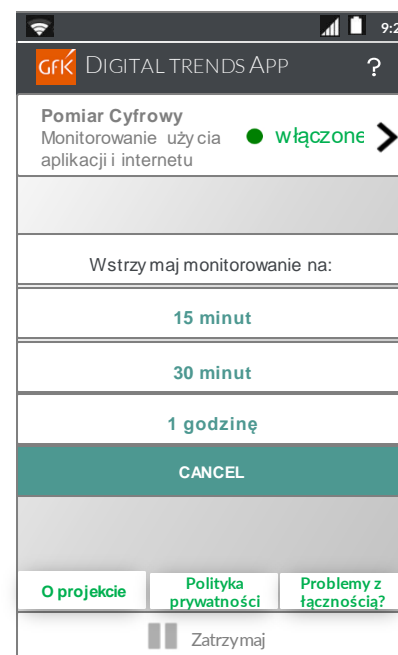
9:2

GfK DIGITAL TRENDS APP ?

Pomiar Cyfrowy
Monitorowanie użycia aplikacji i internetu

włączone

Wstrzymaj monitorowanie na:

15 minut

30 minut

1 godzinę

CANCEL

O projekcie

Polityka prywatności

Problemy z łącznością?

Zatrzymaj